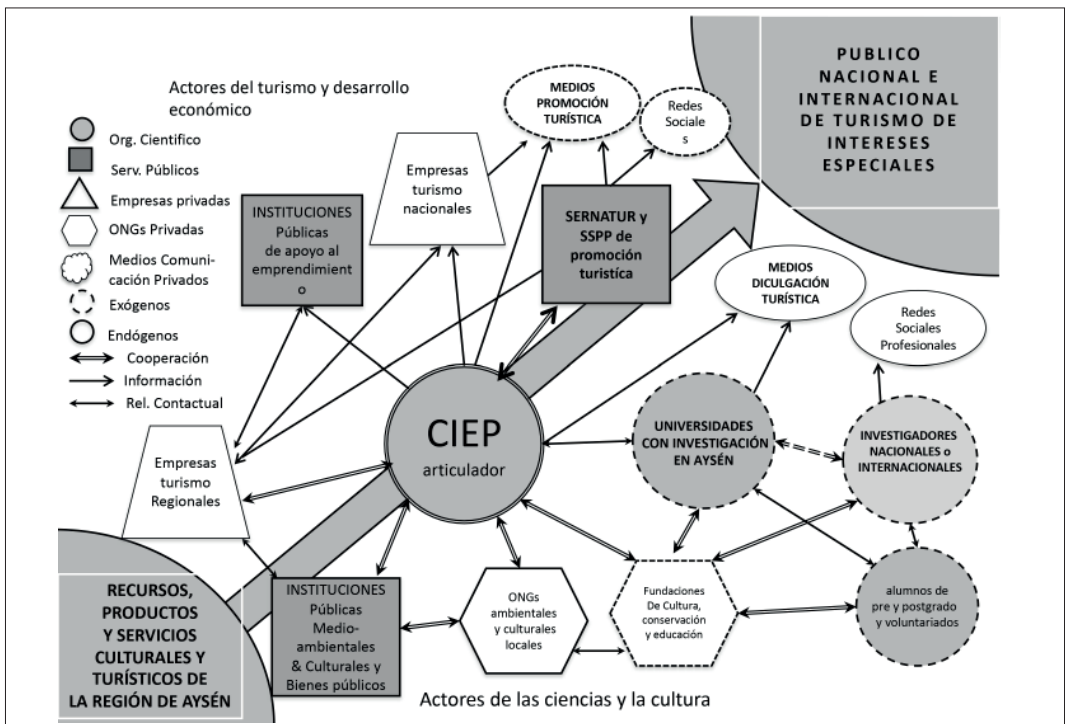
PUBLICO NACIONAL E INTERNACIONAL DE TURISMO DE INTERESES ESPECIALES

Actores del turismo y desarrollo económico

Org. Cientifico
Serv. Públicos
Empresas privadas
ONGs Privadas
Medios Comunicación Privados
Exógenos
Endógenos
Cooperación
Información
Rel. Contactual

MEDIOS PROMOCIÓN TURÍSTICA

Redes Sociales

Empresas turismo nacionales

INSTITUCIONES Públicas de apoyo al emprendimiento

SERNATUR y SSPP de promoción turística

MEDIOS DICULGACIÓN TURÍSTICA

Redes Sociales Profesionales

CIEP articulador

UNIVERSIDADES CON INVESTIGACIÓN EN AYSÉN

INVESTIGADORES NACIONALES o INTERNACIONALES

Empresas turismo Regionales

RECURSOS, PRODUCTOS Y SERVICIOS CULTURALES Y TURÍSTICOS DE LA REGIÓN DE AYSÉN

INSTITUCIONES Públicas Medio-ambientales & Culturales y Bienes públicos

ONGs ambientales y culturales locales

Fundaciones De Cultura, conservación y educación

alumnos de pre y postgrado y voluntariados

Actores de las ciencias y la cultura